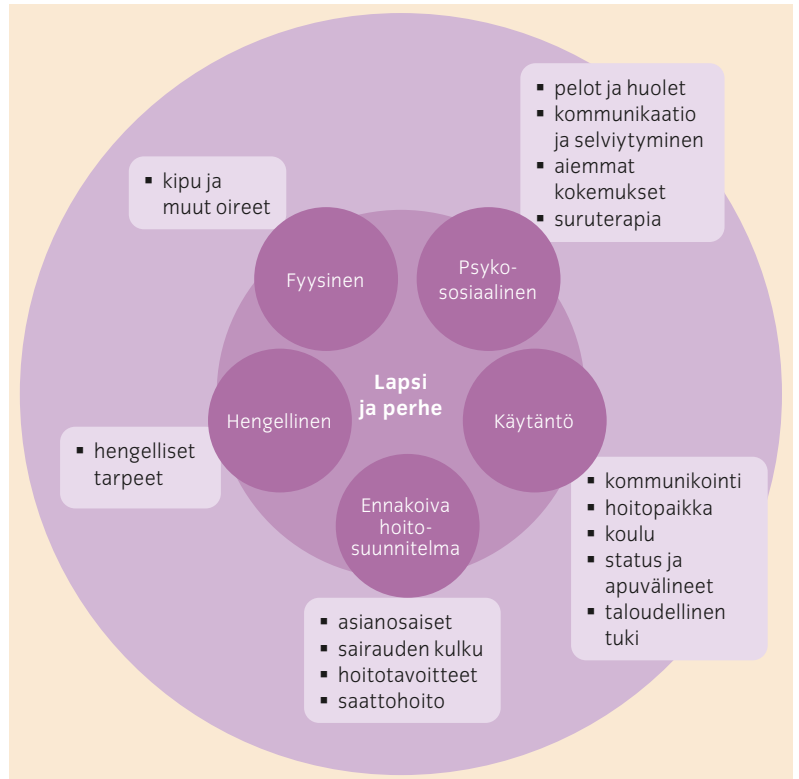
- pelot ja huolet
- kommunikaatio ja selviytyminen
- aiemmat kokemukset
- suruterapia

- kipu ja muut oireet

Fyysinen

Psykososiaalinen

Lapsi ja perhe

Hengellinen

Käytäntö

Ennakoiva hoitosuunnitelma

- hengelliset tarpeet

- kommunikointi
- hoitopaikka
- koulu
- status ja apuvälineet
- taloudellinen tuki

- asianosaiset
- sairauden kulku
- hoitotavoitteet
- saattohoito